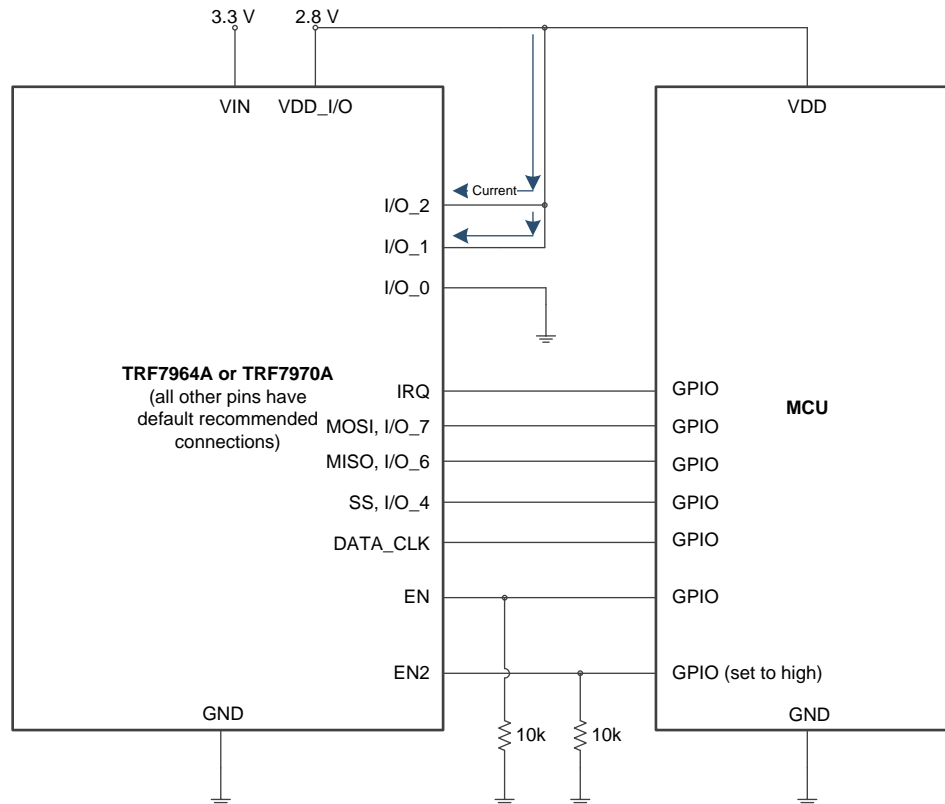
3.3 V 2.8 V

VIN VDD_I/O

Current

I/O_2
I/O_1
I/O_0

**TRF7964A or TRF7970A**
(all other pins have default recommended connections)

IRQ
MOSI, I/O_7
MISO, I/O_6
SS, I/O_4
DATA_CLK
EN
EN2

GND

10k 10k

VDD

GPIO
GPIO
GPIO
GPIO
GPIO
GPIO
GPIO (set to high)

**MCU**

GND